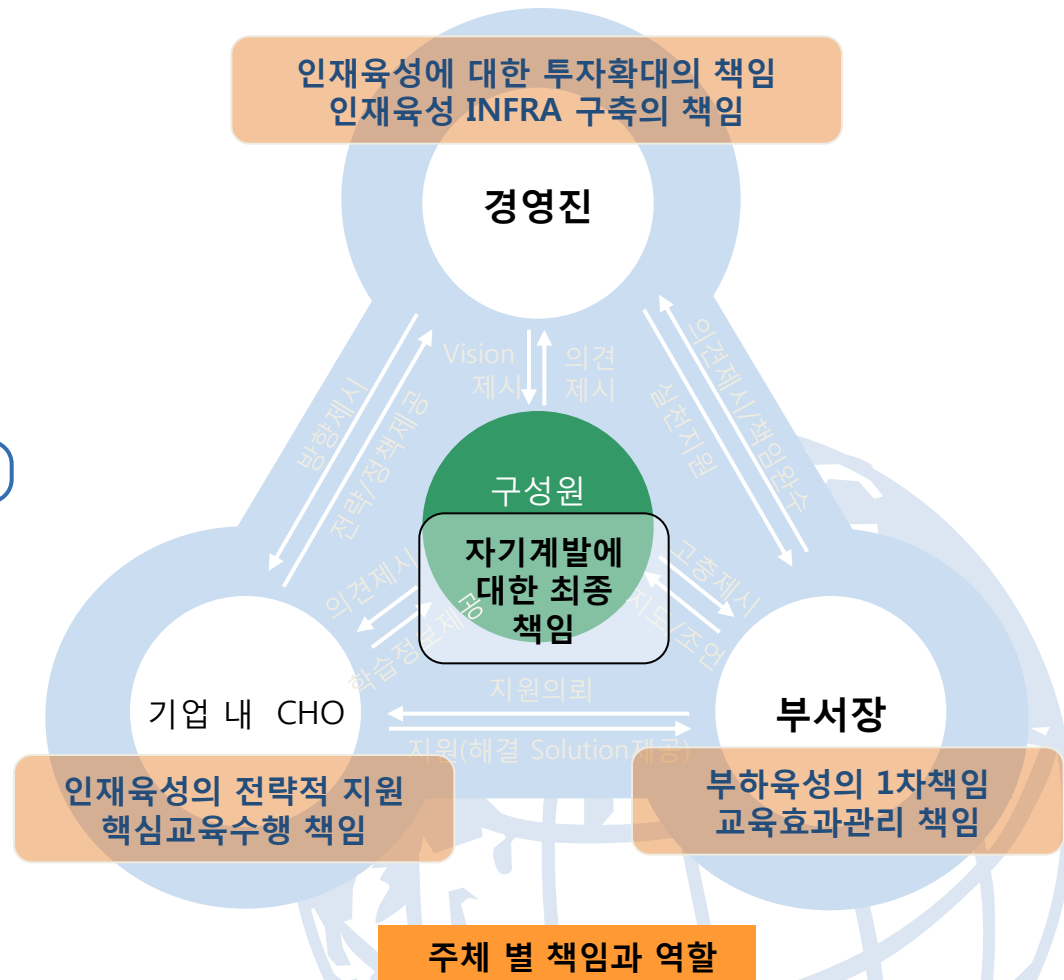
인재육성에 대한 투자확대의 책임
인재육성 INFRA 구축의 책임

경영진

Vision 제시

의견 제시

방향제시

전략/정책제공

실천지원

의견제시/책임완수

구성원

자기계발에 대한 최종 책임

의견제시

학습정보제공

고충제시

지도/조언

기업 내 CHO

지원의뢰

지원(해결 Solution제공)

부서장

인재육성의 전략적 지원
핵심교육수행 책임

부하육성의 1차책임
교육효과관리 책임

주체 별 책임과 역할